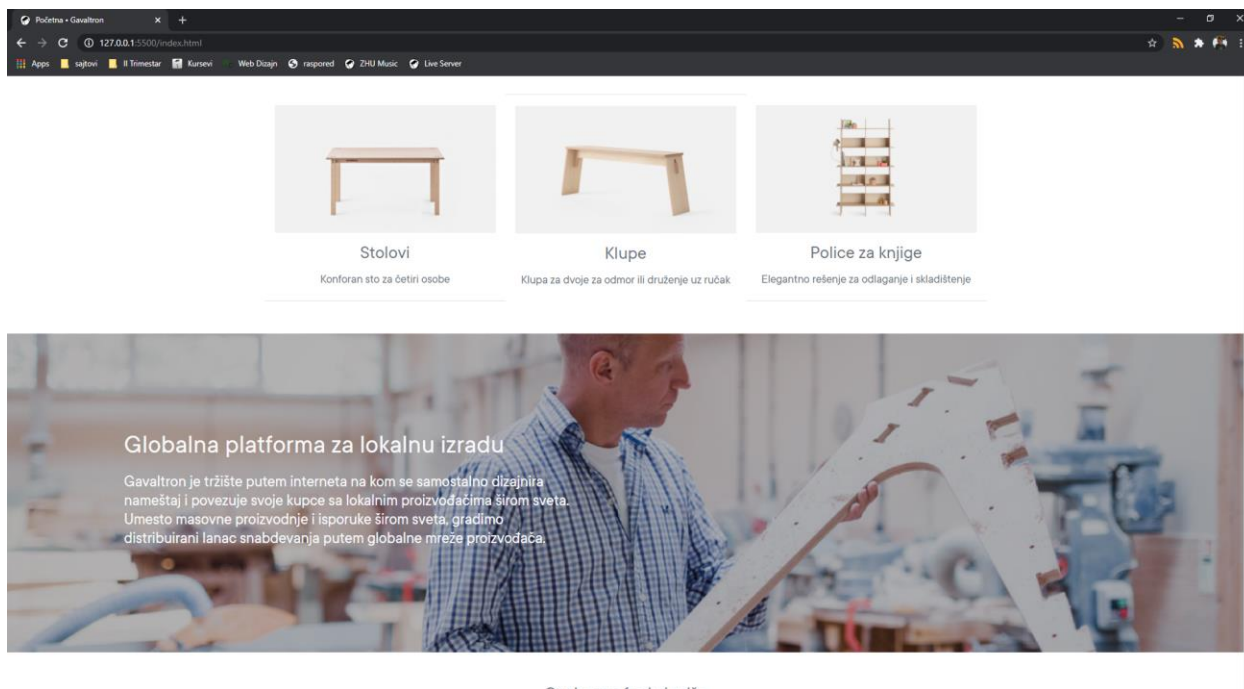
Početna • Gavaltron

127.0.0.1:5500/index.html

Apps sajtovi II Trimestar Kursevi Web Dizajn raspored ZHU Music Live Server

Stolovi

Konforan sto za četiri osobe

Klupe

Klupa za dvoje za odmor ili druženje uz ručak

Police za knjige

Elegantno rešenje za odlaganje i skladištenje

Globalna platforma za lokalnu izradu

Gavaltron je tržište putem interneta na kom se samostalno dizajnira nameštaj i povezuje svoje kupce sa lokalnim proizvođačima širom sveta. Umesto masovne proizvodnje i isporuke širom sveta, gradimo distribuirani lanac snabdevanja putem globalne mreže proizvođača.

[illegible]